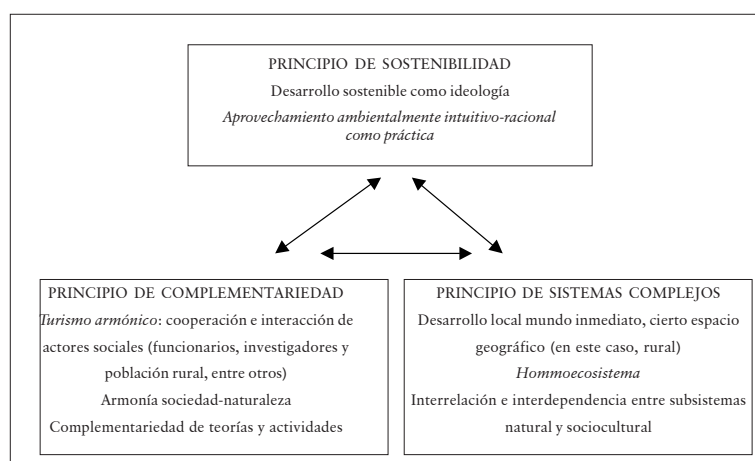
PRINCIPIO DE SOSTENIBILIDAD

Desarrollo sostenible como ideología

*Aprovechamiento ambientalmente intuitivo-racional como práctica*

PRINCIPIO DE COMPLEMENTARIEDAD

*Turismo armónico*: cooperación e interacción de actores sociales (funcionarios, investigadores y población rural, entre otros)

Armonía sociedad-naturaleza

Complementariedad de teorías y actividades

PRINCIPIO DE SISTEMAS COMPLEJOS

Desarrollo local mundo inmediato, cierto espacio geográfico (en este caso, rural)

*Hommoecosistema*

Interrelación e interdependencia entre subsistemas natural y sociocultural